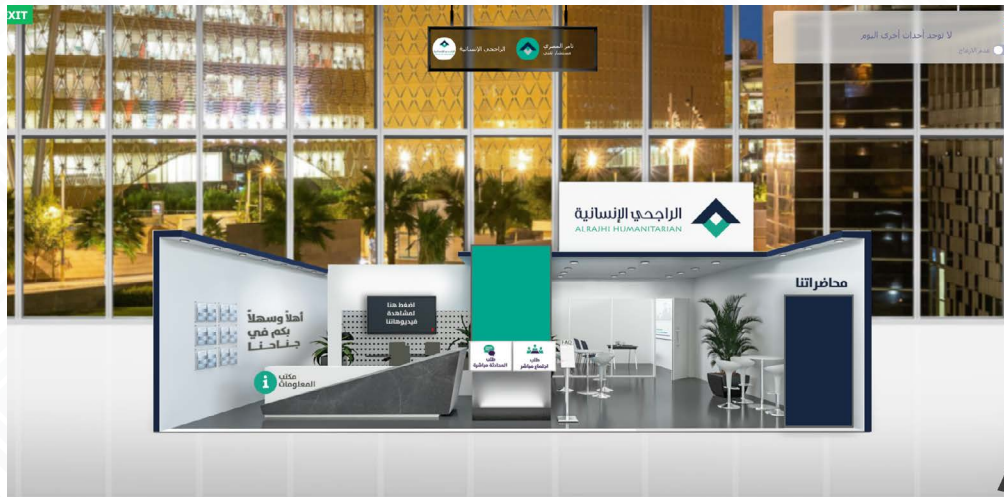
XIT

الراجحي الإنسانية

تامر المصري
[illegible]

لا توجد أحداث أخرى اليوم

عدم الإزعاج

الراجحي الإنسانية
AL RAJHI HUMANITARIAN

محاضراتنا

اضغط هنا
لمشاهدة
فيديوهاتنا

أهلاً وسهلاً
بكم في
جناحنا

مكتب
المعلومات

طلب
المحادثة مباشرة

طلب
اجتماع مباشر